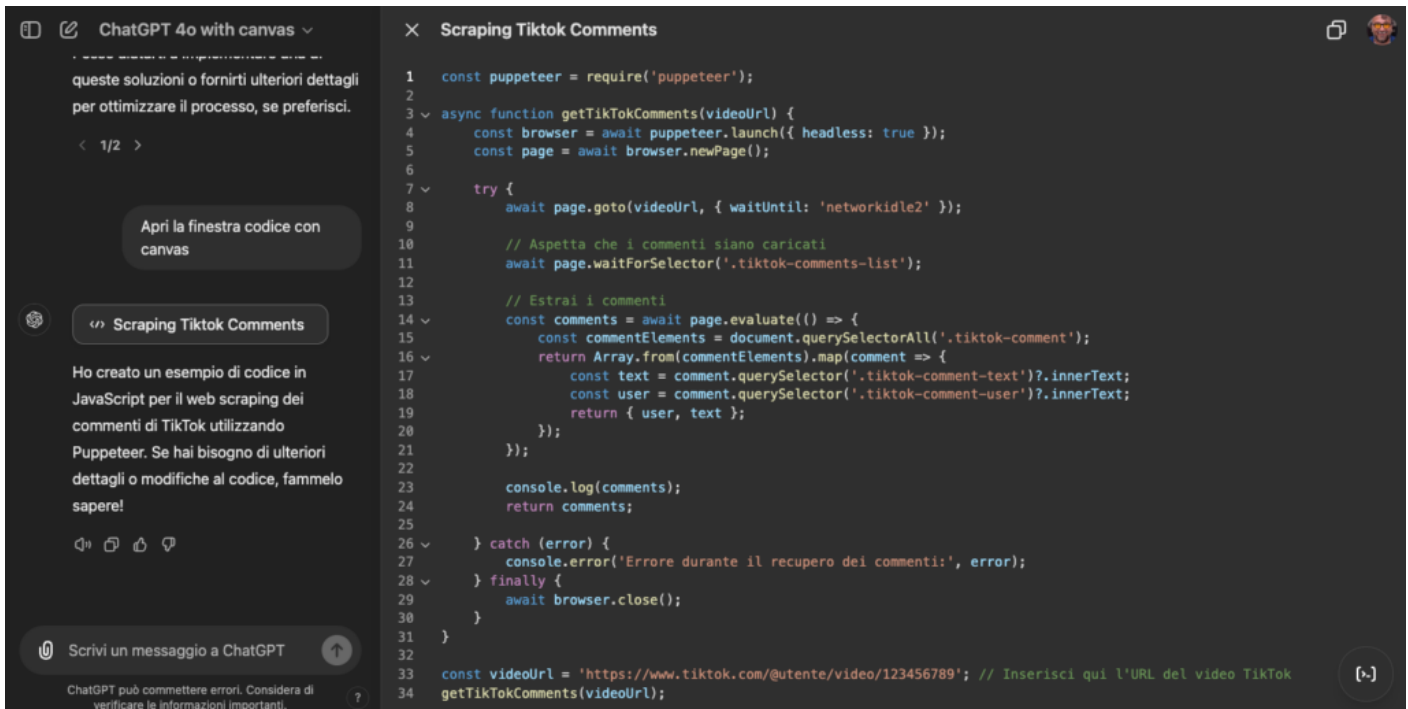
ChatGPT 4o with canvas

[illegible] queste soluzioni o fornirti ulteriori dettagli per ottimizzare il processo, se preferisci.

< 1/2 >

Apri la finestra codice con canvas

</> Scraping Tiktok Comments

Ho creato un esempio di codice in JavaScript per il web scraping dei commenti di TikTok utilizzando Puppeteer. Se hai bisogno di ulteriori dettagli o modifiche al codice, fammelo sapere!

Scrivi un messaggio a ChatGPT

ChatGPT può commettere errori. Considera di verificare le informazioni importanti.

?

× Scraping Tiktok Comments

```
1  const puppeteer = require('puppeteer');
2
3  async function getTikTokComments(videoUrl) {
4      const browser = await puppeteer.launch({ headless: true });
5      const page = await browser.newPage();
6
7      try {
8          await page.goto(videoUrl, { waitUntil: 'networkidle2' });
9
10         // Aspetta che i commenti siano caricati
11         await page.waitForSelector('.tiktok-comments-list');
12
13         // Estrai i commenti
14         const comments = await page.evaluate(() => {
15             const commentElements = document.querySelectorAll('.tiktok-comment');
16             return Array.from(commentElements).map(comment => {
17                 const text = comment.querySelector('.tiktok-comment-text')?.innerText;
18                 const user = comment.querySelector('.tiktok-comment-user')?.innerText;
19                 return { user, text };
20             });
21         });
22
23         console.log(comments);
24         return comments;
25
26     } catch (error) {
27         console.error('Errore durante il recupero dei commenti:', error);
28     } finally {
29         await browser.close();
30     }
31 }
32
33 const videoUrl = 'https://www.tiktok.com/@utente/video/123456789'; // Inserisci qui l'URL del video TikTok
34 getTikTokComments(videoUrl);
```